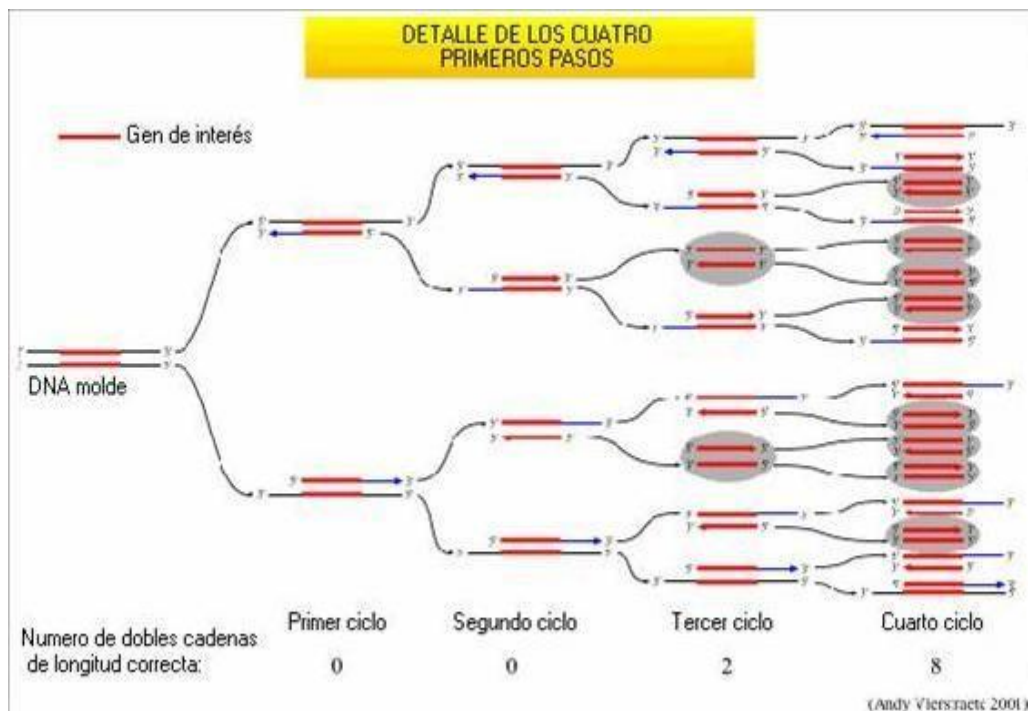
DETALLE DE LOS CUATRO PRIMEROS PASOS

Gen de interés

DNA molde

Numero de dobles cadenas de longitud correcta:

| Primer ciclo | Segundo ciclo | Tercer ciclo | Cuarto ciclo |
|---|---|---|---|
| 0 | 0 | 2 | 8 |

(Andy Vierstraete 2001)